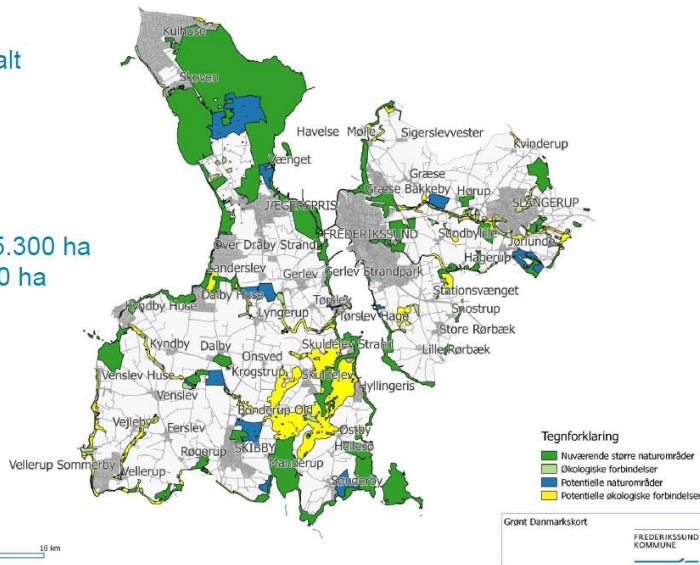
alt

5.300 ha
0 ha

Kulhuse
Skoven
Havelse Mølle
Sigerslevvester
Kvinderup
Vænget
Græse
Græse Bakkeby
Hørup
SLANGERUP
JÆGERSPRIS
FREDERIKSSUND
Sundbylille
Jørlunde
Over Dråby Strand
Hågerup
Landerslev
Gerlev
Gerlev Strandpark
Stationsvænget
Dalby Huse
Tørslev
Snostrup
Kyndby Huse
Lyngerup
Tørslev Hage
Store Rørbæk
Skuldelev Strand
Lille Rørbæk
Kyndby
Dalby
Onsved
Skuldelev
Krogstrup
Hyllingeris
Venslev Huse
Venslev
Bonderup Ort
Vejleby
Ferslev
Østby
Hellesø
Røgerup
SKIBBY
Manderup
Vellerup Sommerby
Vellerup
Sønderby

Tegnforklaring
Nuværende større naturområder
Økologiske forbindelser
Potentielle naturområder
Potentielle økologiske forbindelser

Grønt Danmarkskort
FREDERIKSSUND KOMMUNE

10 km